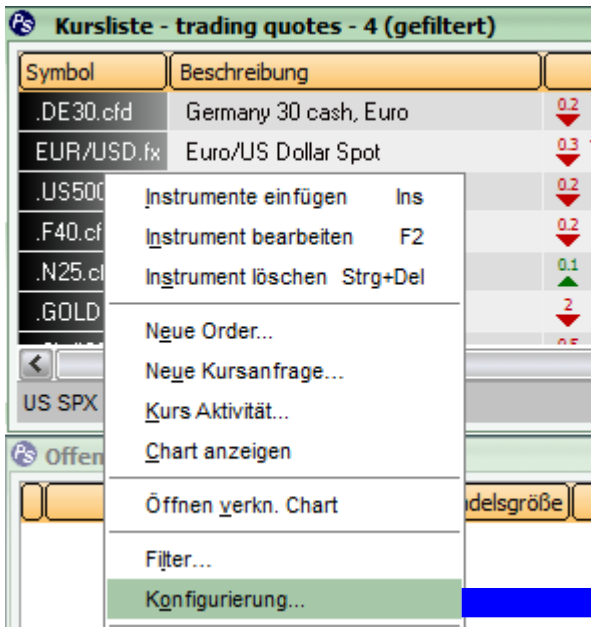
Kursliste - trading quotes - 4 (gefiltert)

| Symbol | Beschreibung | |
|---|---|---|
| .DE30.cfd | Germany 30 cash, Euro | 0.2 |
| EUR/USD.fx | Euro/US Dollar Spot | 0.3 |
| .US500 | | 0.2 |
| .F40.cf | | 0.2 |
| .N25.c | | 0.1 |
| .GOLD | | 2 |

Instrumente einfügen Ins
Instrument bearbeiten F2
Instrument löschen Strg+Del
Neue Order...
Neue Kursanfrage...
Kurs Aktivität...
Chart anzeigen
Öffnen verkn. Chart
Filter...
Konfigurierung...

US SPX

Offen

ndelsgröße